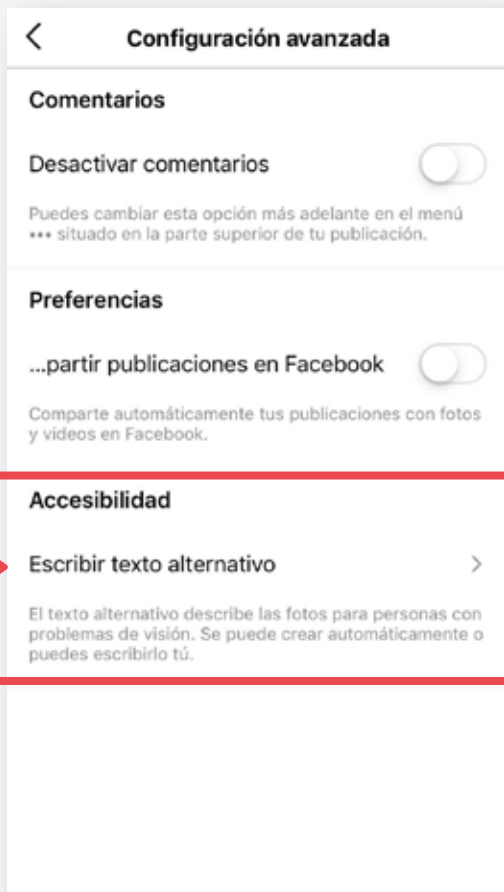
Configuración avanzada

Comentarios

Desactivar comentarios

Puedes cambiar esta opción más adelante en el menú ••• situado en la parte superior de tu publicación.

Preferencias

...partir publicaciones en Facebook

Comparte automáticamente tus publicaciones con fotos y videos en Facebook.

Accesibilidad

Escribir texto alternativo

El texto alternativo describe las fotos para personas con problemas de visión. Se puede crear automáticamente o puedes escribirlo tú.